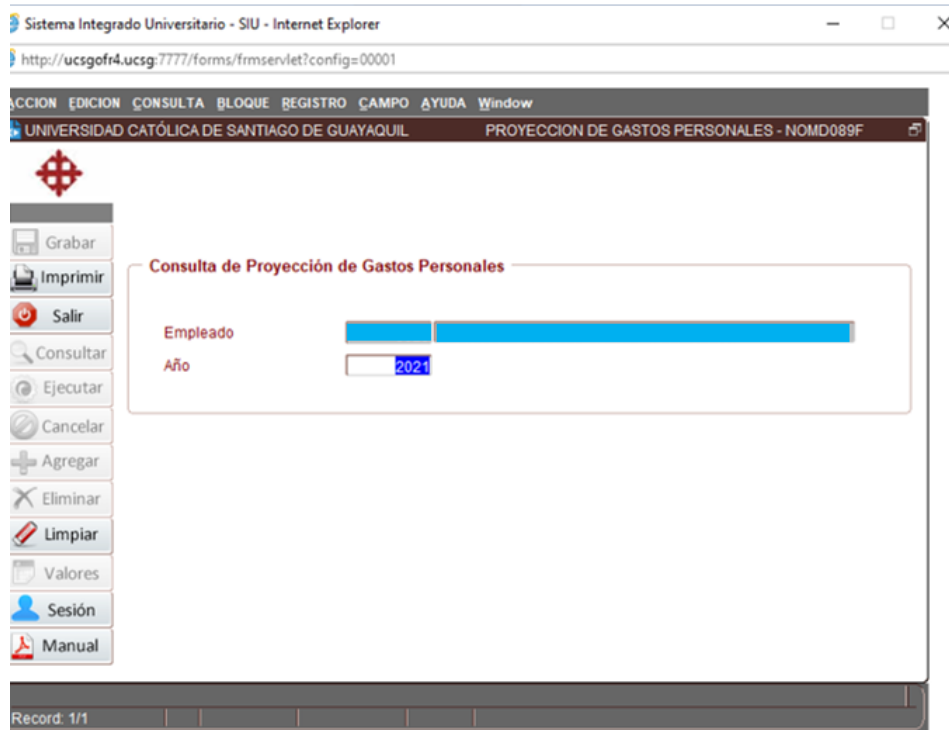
Sistema Integrado Universitario - SIU - Internet Explorer

http://ucsgofr4.ucsg:7777/forms/frmservlet?config=00001

ACCION EDICION CONSULTA BLOQUE REGISTRO CAMPO AYUDA Window

UNIVERSIDAD CATÓLICA DE SANTIAGO DE GUAYAQUIL PROYECCION DE GASTOS PERSONALES - NOMD089F

Grabar
Imprimir
Salir
Consultar
Ejecutar
Cancelar
Agregar
Eliminar
Limpiar
Valores
Sesión
Manual

Consulta de Proyección de Gastos Personales

Empleado

Año 2021

Record: 1/1